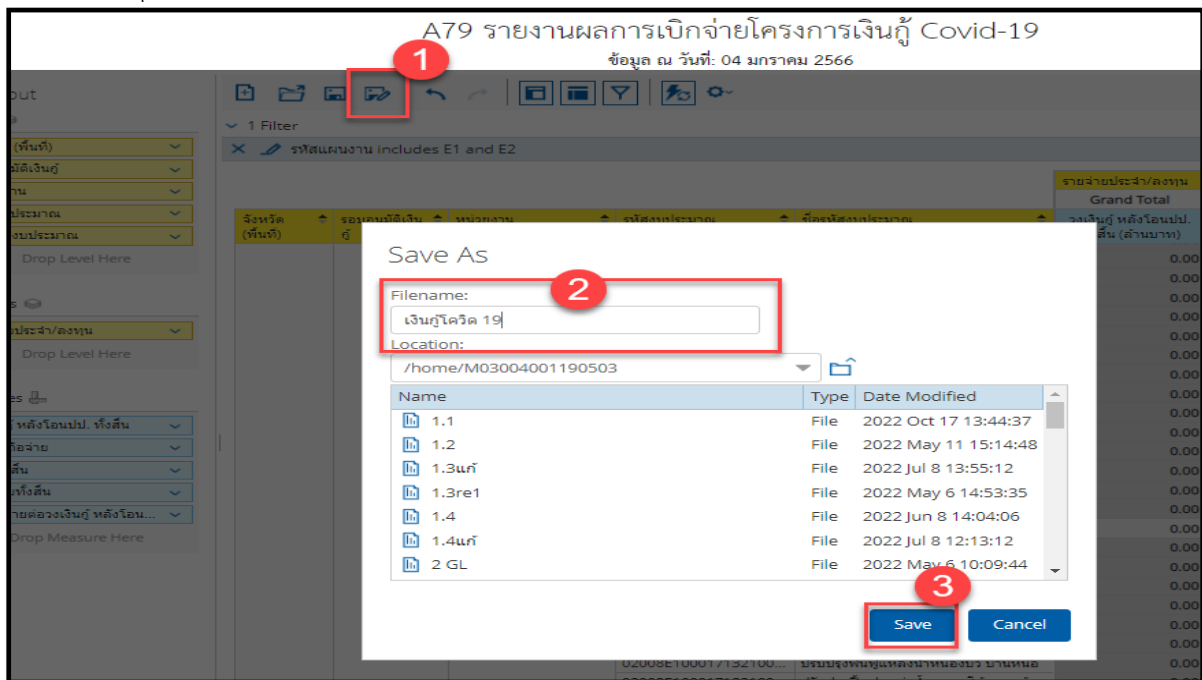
A79 รายงานผลการเบิกจ่ายโครงการเงินกู้ Covid-19
ข้อมูล ณ วันที่: 04 มกราคม 2566

1

out

(พื้นที่)
มัติเงินกู้
าน
ประมาณ
งบประมาณ
Drop Level Here

s
ประจำ/ลงทุน
Drop Level Here

es
หลังโอนปป. ทั้งสิ้น
ก่อจ่าย
สิ้น
ทั้งสิ้น
ายต่อวงเงินกู้ หลังโอน...
Drop Measure Here

1 Filter
รหัสแผนงาน includes E1 and E2

จังหวัด (พื้นที่)
รอบอนุมัติเงินกู้
หน่วยงาน
รหัสงบประมาณ
ชื่อรหัสงบประมาณ

รายจ่ายประจำ/ลงทุน
Grand Total
วงเงินกู้ หลังโอนปป. สิ้น (ล้านบาท)
0.00
0.00
0.00
0.00
0.00
0.00
0.00
0.00
0.00
0.00
0.00
0.00
0.00
0.00
0.00
0.00
0.00
0.00
0.00
0.00
0.00
0.00
0.00
0.00

Save As

2

Filename:
เงินกู้โควิด 19
Location:
/home/M03004001190503

| Name | Type | Date Modified |
|---|---|---|
| 1.1 | File | 2022 Oct 17 13:44:37 |
| 1.2 | File | 2022 May 11 15:14:48 |
| 1.3แก้ | File | 2022 Jul 8 13:55:12 |
| 1.3re1 | File | 2022 May 6 14:53:35 |
| 1.4 | File | 2022 Jun 8 14:04:06 |
| 1.4แก้ | File | 2022 Jul 8 12:13:12 |
| 2 GL | File | 2022 May 6 10:09:44 |

3

Save
Cancel

02008E100017132100...
ปรับปรุงพนังแหล่งน้ำหนองบัว บ้านหนอ